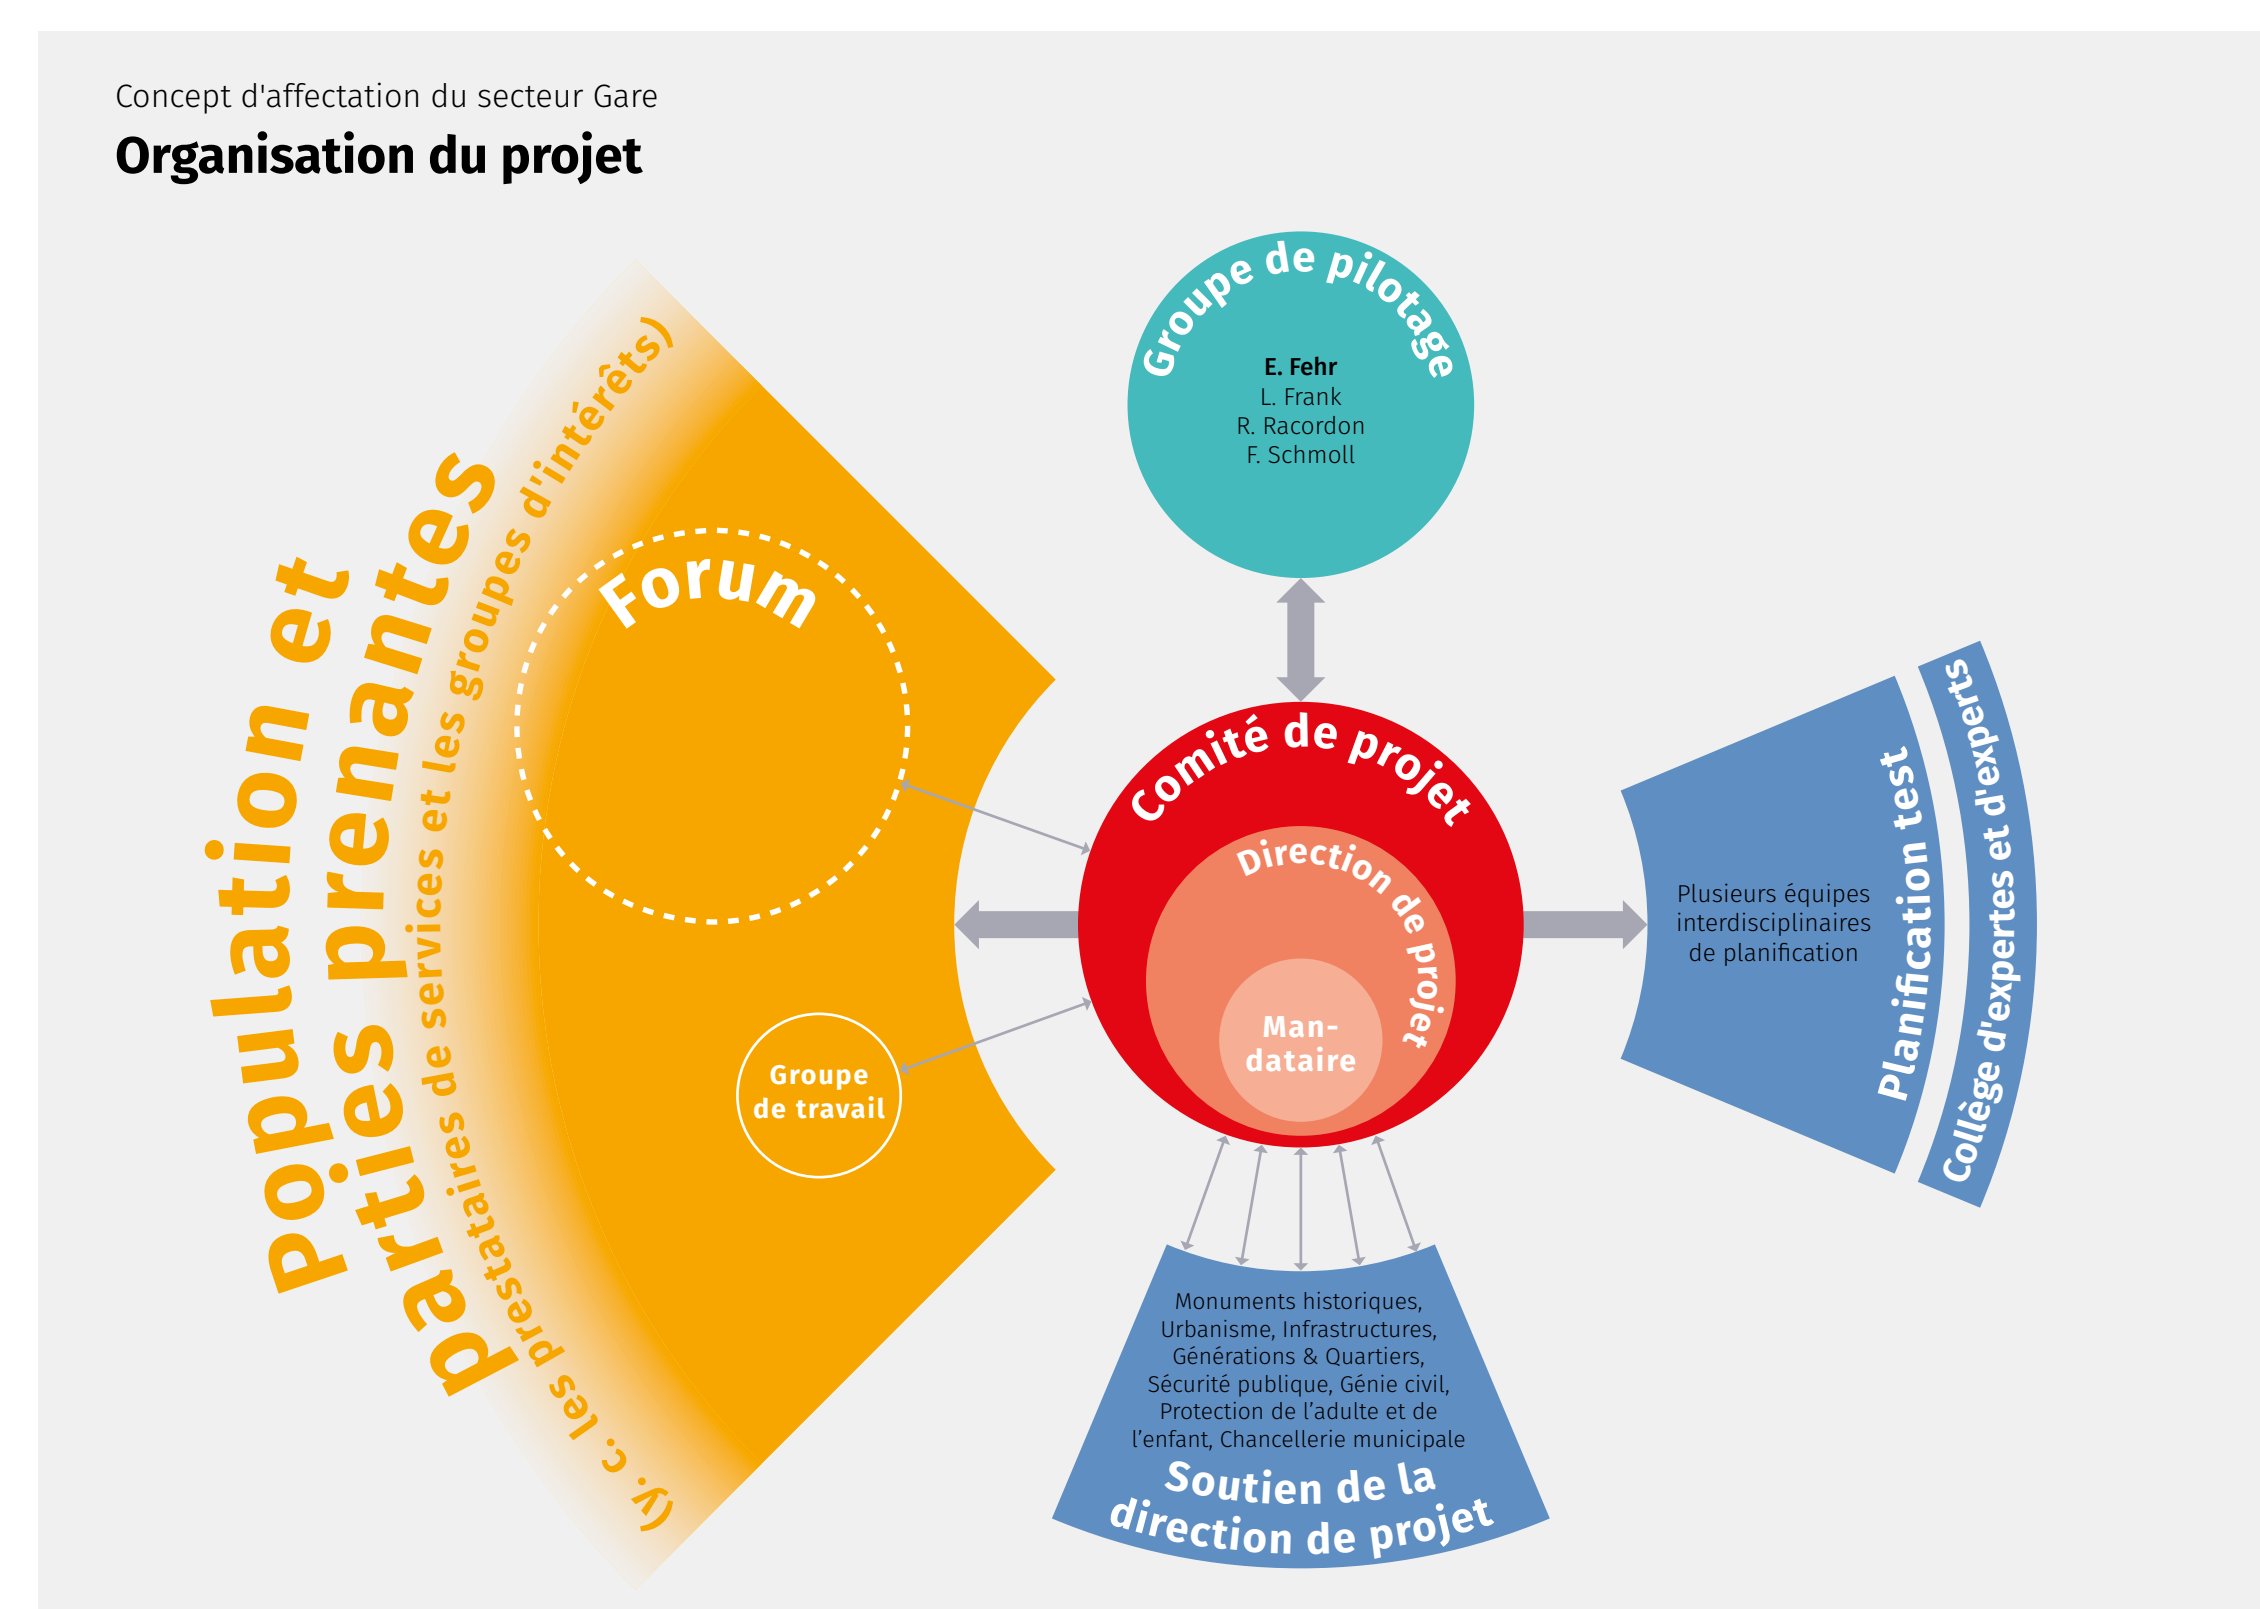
Concept d'affectation du secteur Gare

Organisation du projet

Population et parties prenantes

(y. c. les prestataires de services et les groupes d'intérêts)

Forum

Groupe de travail

Groupe de pilotage

E. Fehr
L. Frank
R. Racordon
F. Schmoll

Comité de projet

Direction de projet

Man-dataire

Plusieurs équipes interdisciplinaires de planification

Planification test

Collège d'expertes et d'experts

Monuments historiques, Urbanisme, Infrastructures, Générations & Quartiers, Sécurité publique, Génie civil, Protection de l'adulte et de l'enfant, Chancellerie municipale

Soutien de la direction de projet